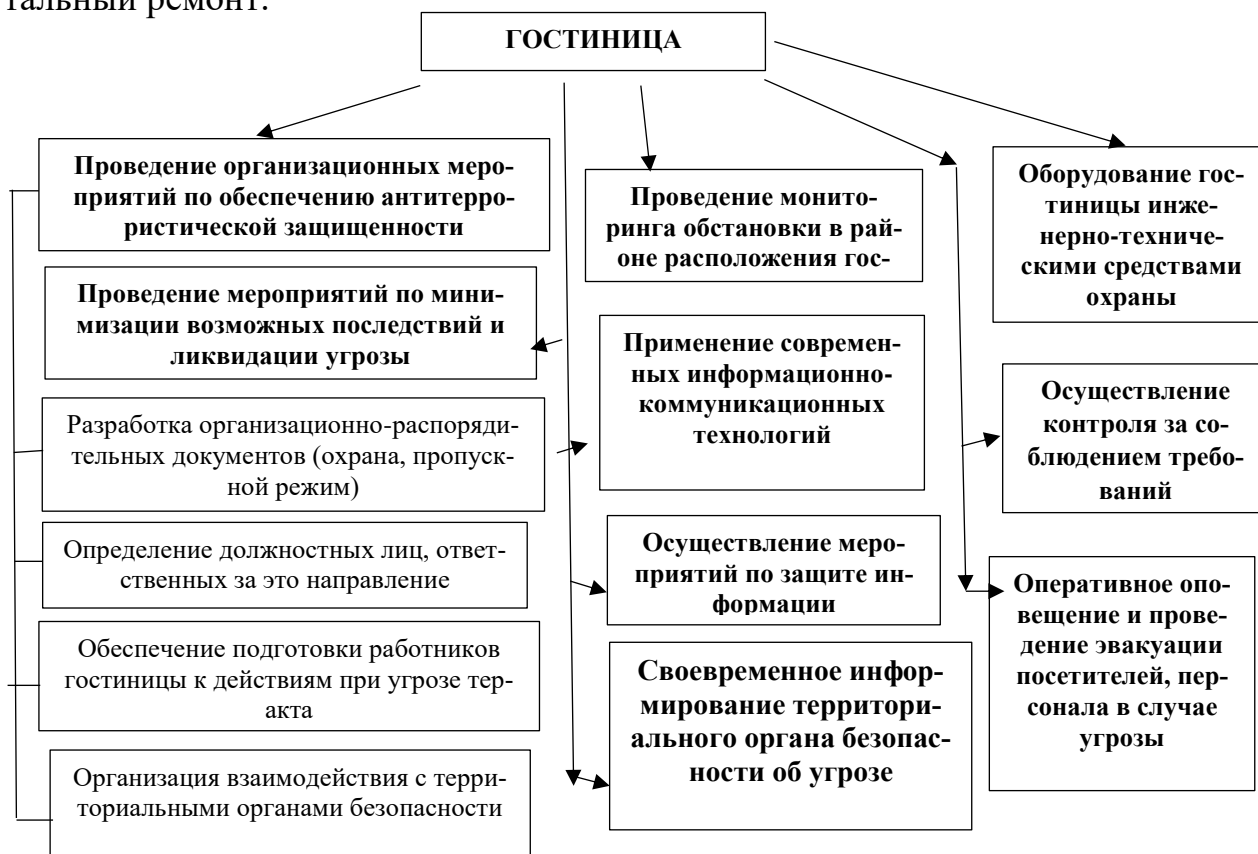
тальный ремонт.

ГОСТИНИЦА

Проведение организационных мероприятий по обеспечению антитеррористической защищенности

Проведение мероприятий по минимизации возможных последствий и ликвидации угрозы

Разработка организационно-распорядительных документов (охрана, пропускной режим)

Определение должностных лиц, ответственных за это направление

Обеспечение подготовки работников гостиницы к действиям при угрозе теракта

Организация взаимодействия с территориальными органами безопасности

Проведение мониторинга обстановки в районе расположения гос-

Применение современных информационно-коммуникационных технологий

Осуществление мероприятий по защите информации

Своевременное информирование территориального органа безопасности об угрозе

Оборудование гостиницы инженерно-техническими средствами охраны

Осуществление контроля за соблюдением требований

Оперативное оповещение и проведение эвакуации посетителей, персонала в случае угрозы